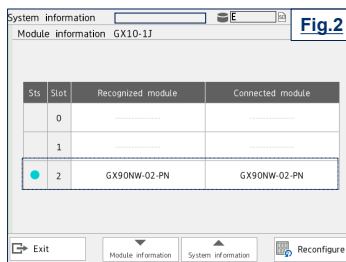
System information
E
Fig.2
Module information GX10-1J

| Sts | Slot | Recognized module | Connected module |
|---|---|---|---|
| | 0 | | |
| | 1 | | |
| | 2 | GX90NW-02-PN | GX90NW-02-PN |

Exit
Module information
System information
Reconfigure